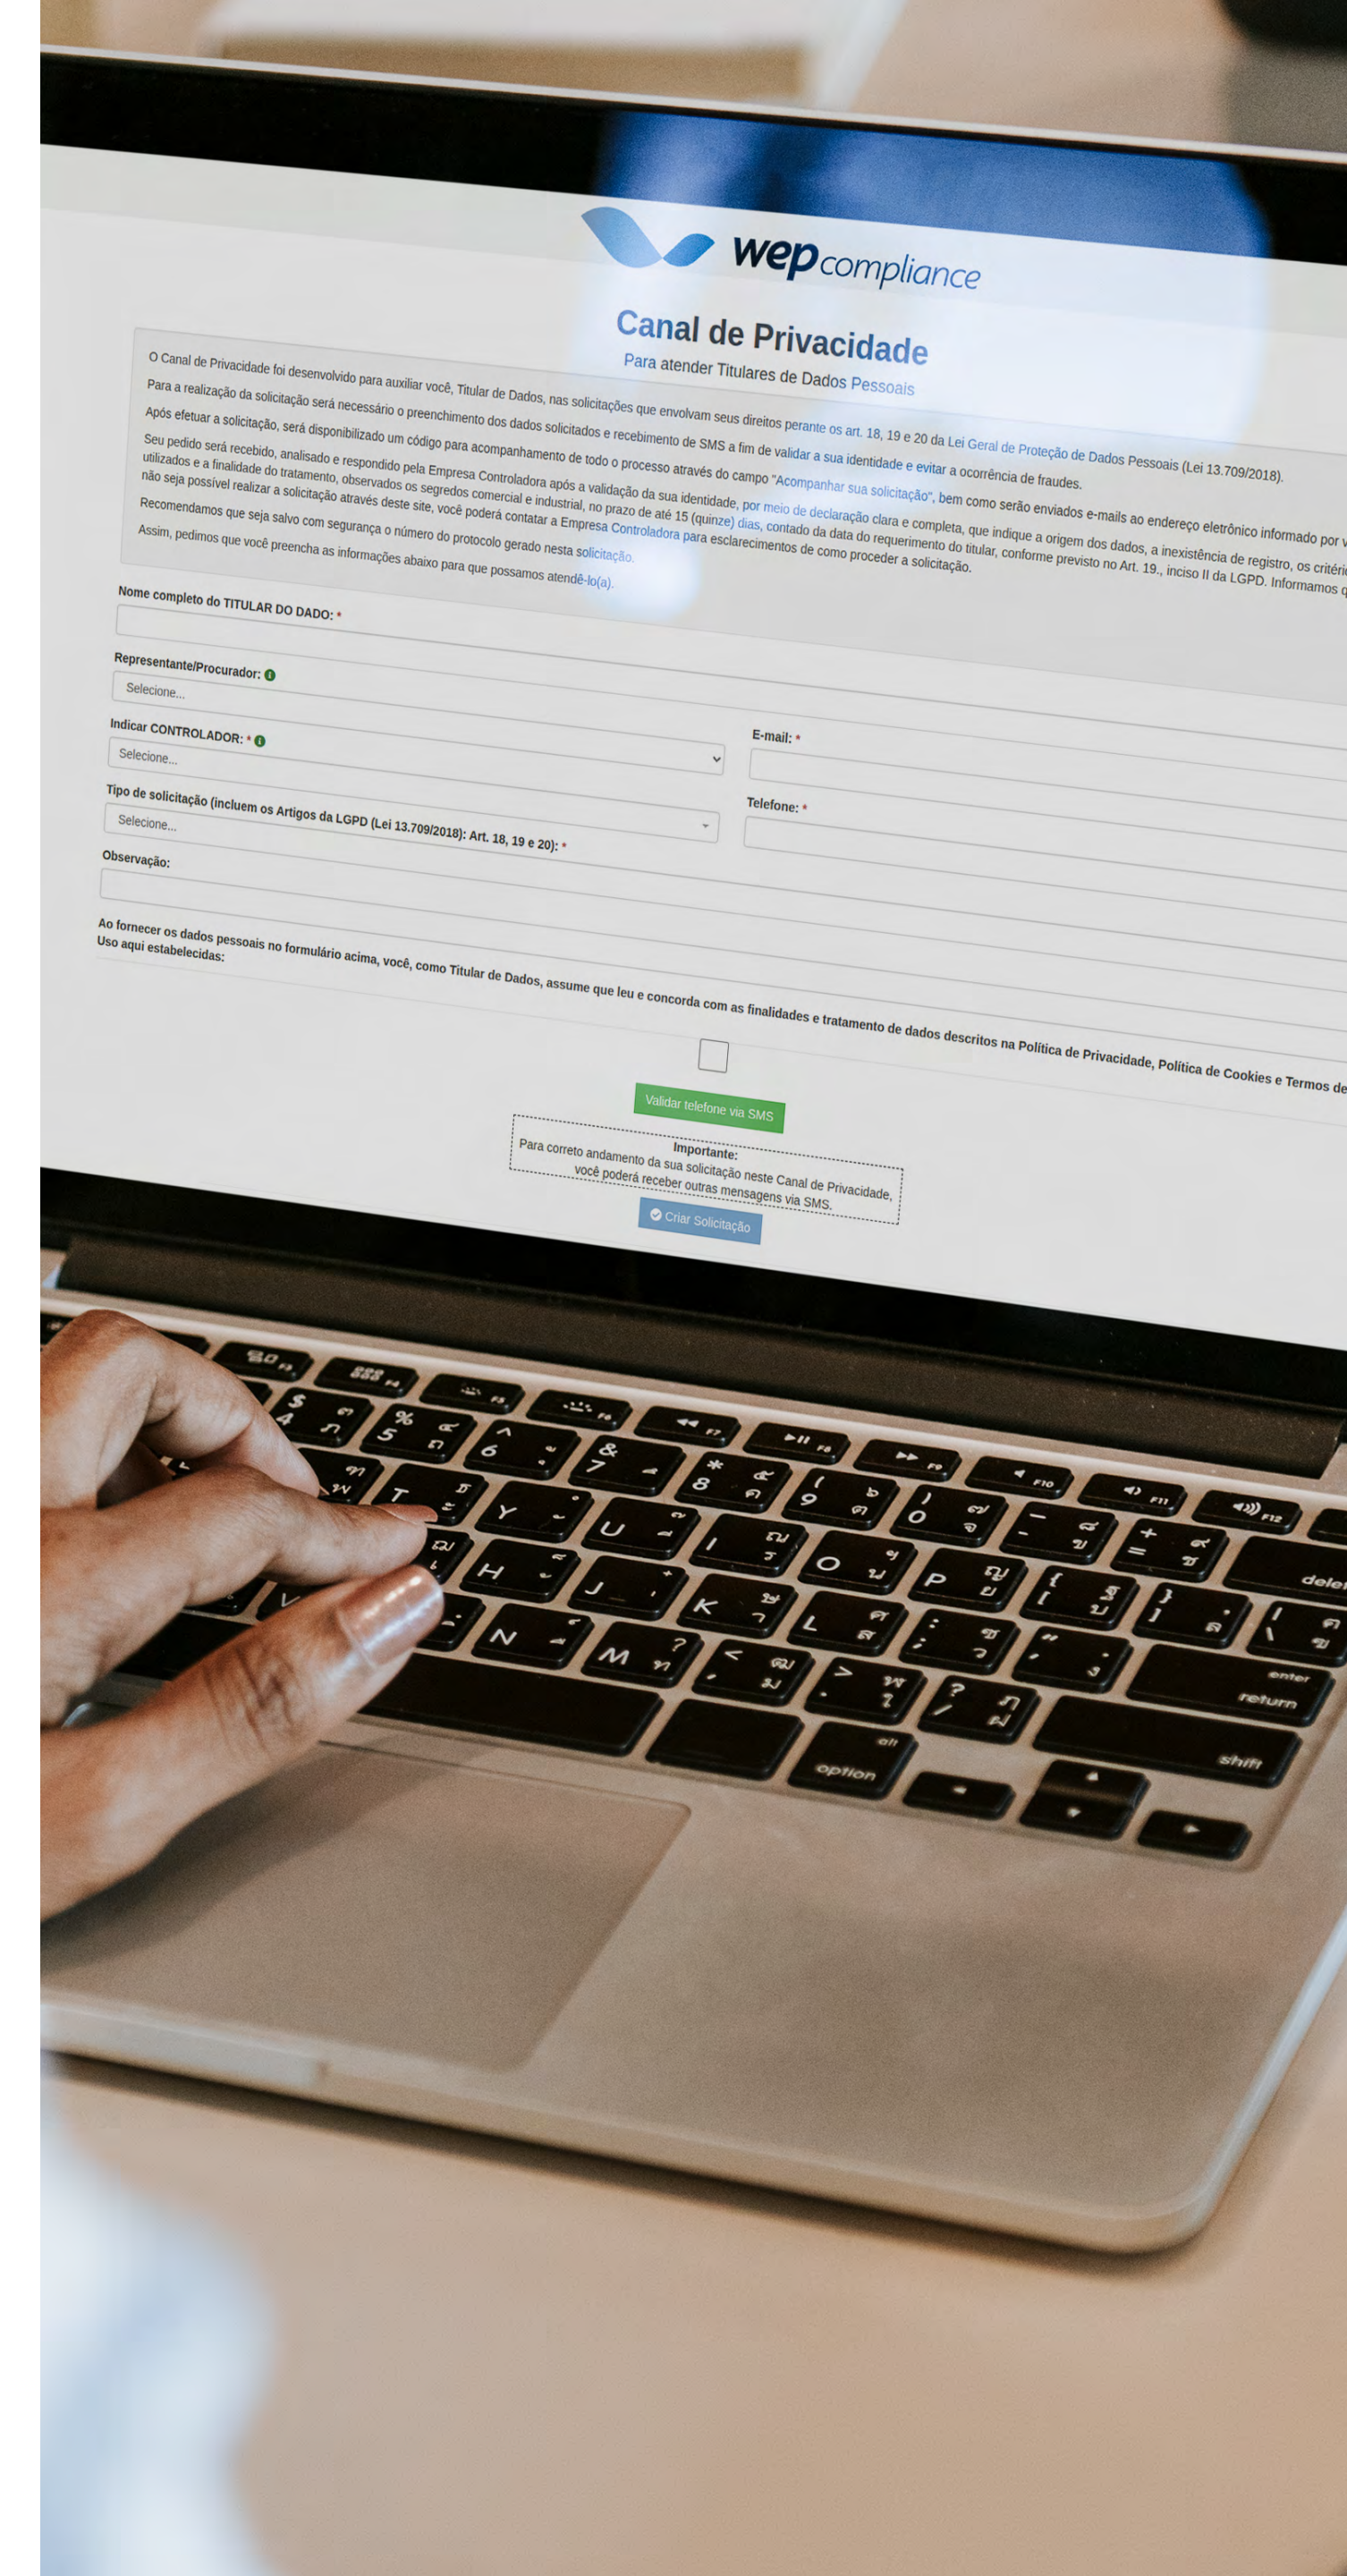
wepcompliance

Canal de Privacidade

Para atender Titulares de Dados Pessoais

O Canal de Privacidade foi desenvolvido para auxiliar você, Titular de Dados, nas solicitações que envolvam seus direitos perante os art. 18, 19 e 20 da Lei Geral de Proteção de Dados Pessoais (Lei 13.709/2018).

Para a realização da solicitação será necessário o preenchimento dos dados solicitados e recebimento de SMS a fim de validar a sua identidade e evitar a ocorrência de fraudes.

Após efetuar a solicitação, será disponibilizado um código para acompanhamento de todo o processo através do campo "Acompanhar sua solicitação", bem como serão enviados e-mails ao endereço eletrônico informado por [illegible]

Seu pedido será recebido, analisado e respondido pela Empresa Controladora após a validação da sua identidade, por meio de declaração clara e completa, que indique a origem dos dados, a inexistência de registro, os critério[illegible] utilizados e a finalidade do tratamento, observados os segredos comercial e industrial, no prazo de até 15 (quinze) dias, contado da data do requerimento do titular, conforme previsto no Art. 19., inciso II da LGPD. Informamos q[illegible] não seja possível realizar a solicitação através deste site, você poderá contatar a Empresa Controladora para esclarecimentos de como proceder a solicitação.

Recomendamos que seja salvo com segurança o número do protocolo gerado nesta solicitação.

Assim, pedimos que você preencha as informações abaixo para que possamos atendê-lo(a).

Nome completo do TITULAR DO DADO: *

Representante/Procurador:

Selecione...

Indicar CONTROLADOR: *

Selecione...

E-mail: *

Tipo de solicitação (incluem os Artigos da LGPD (Lei 13.709/2018): Art. 18, 19 e 20): *

Selecione...

Telefone: *

Observação:

Ao fornecer os dados pessoais no formulário acima, você, como Titular de Dados, assume que leu e concorda com as finalidades e tratamento de dados descritos na Política de Privacidade, Política de Cookies e Termos de Uso aqui estabelecidas:

Validar telefone via SMS

Importante:
Para correto andamento da sua solicitação neste Canal de Privacidade, você poderá receber outras mensagens via SMS.

Criar Solicitação